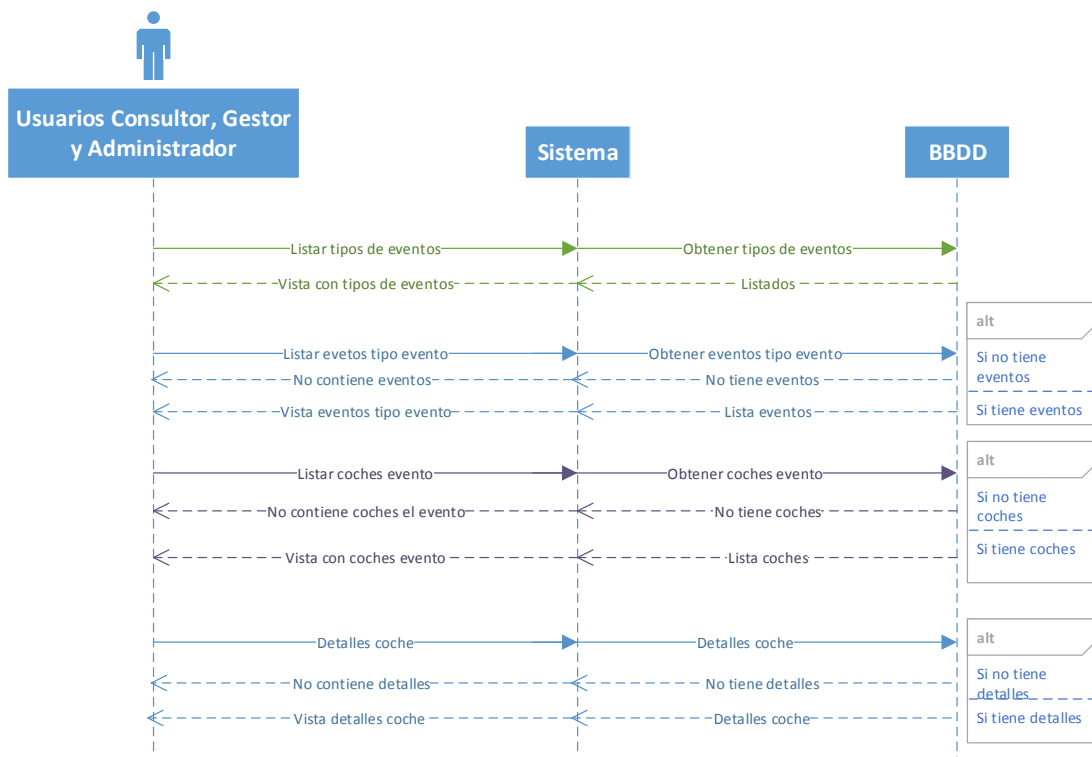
Usuarios Consultor, Gestor y Administrador

Sistema

BBDD

Listar tipos de eventos

Obtener tipos de eventos

Vista con tipos de eventos

Listados

alt

Listar evetos tipo evento

Obtener eventos tipo evento

Si no tiene eventos

No contiene eventos

No tiene eventos

Vista eventos tipo evento

Lista eventos

Si tiene eventos

alt

Listar coches evento

Obtener coches evento

Si no tiene coches

No contiene coches el evento

No tiene coches

Si tiene coches

Vista con coches evento

Lista coches

alt

Detalles coche

Detalles coche

Si no tiene detalles

No contiene detalles

No tiene detalles

Vista detalles coche

Detalles coche

Si tiene detalles